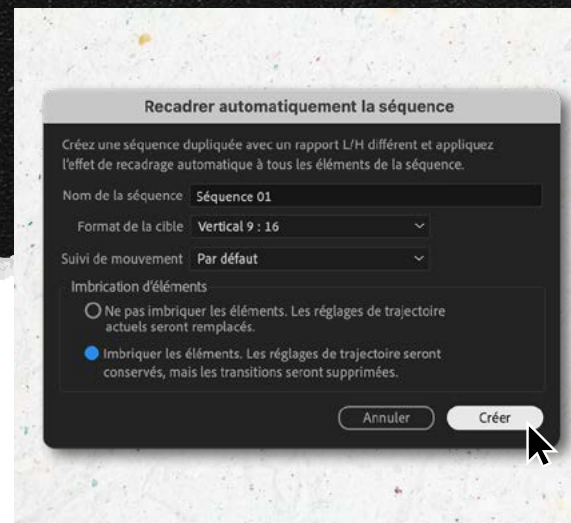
Recadrer automatiquement la séquence

Créez une séquence dupliquée avec un rapport L/H différent et appliquez l'effet de recadrage automatique à tous les éléments de la séquence.

Nom de la séquence Séquence 01

Format de la cible Vertical 9 : 16

Suivi de mouvement Par défaut

Imbrication d'éléments

Ne pas imbriquer les éléments. Les réglages de trajectoire actuels seront remplacés.

Imbriquer les éléments. Les réglages de trajectoire seront conservés, mais les transitions seront supprimées.

Annuler

Créer